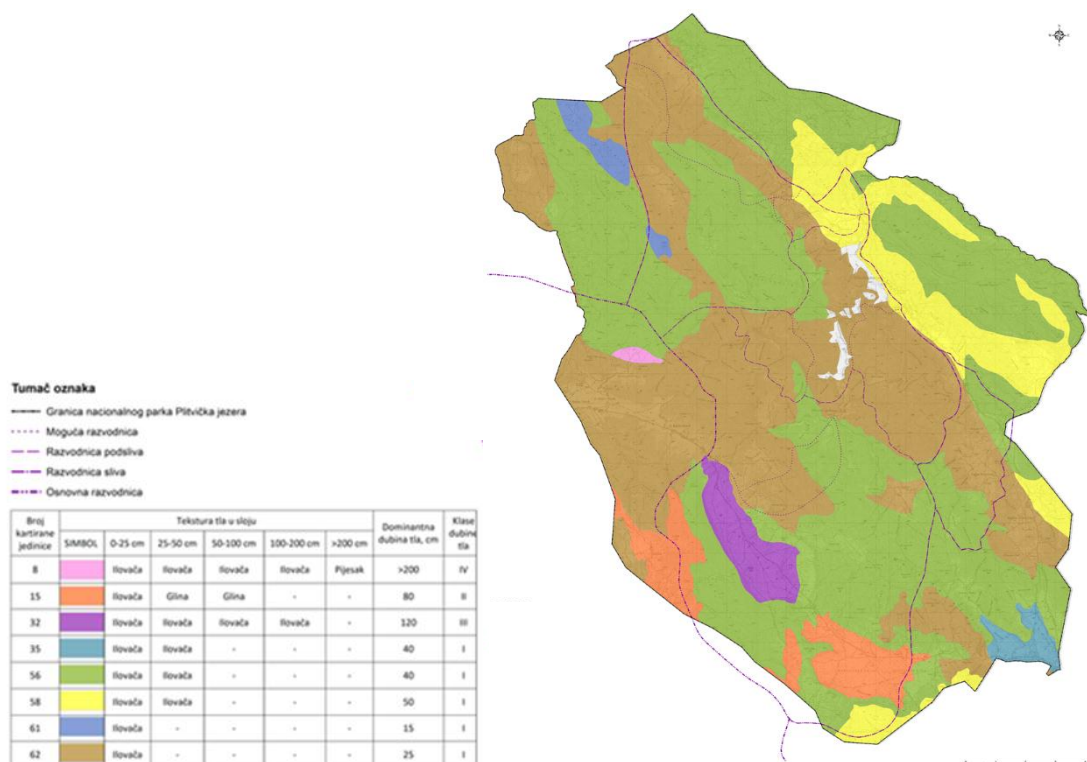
Tumač oznaka

Granica nacionalnog parka Plitvička jezera
Moguća razvodnica
Razvodnica podsliva
Razvodnica sliva
Osnovna razvodnica

| Broj kartirane jedinice | SIMBOL | 0-25 cm | 25-50 cm | 50-100 cm | 100-200 cm | >200 cm | Dominantna dubina tla, cm | Klase dubine tla |
|---|---|---|---|---|---|---|---|---|
| 8 | | Ilovača | Ilovača | Ilovača | Ilovača | Pijesak | >200 | IV |
| 15 | | Ilovača | Glina | Glina | - | - | 80 | II |
| 32 | | Ilovača | Ilovača | Ilovača | Ilovača | - | 120 | III |
| 35 | | Ilovača | Ilovača | - | - | - | 40 | I |
| 56 | | Ilovača | Ilovača | - | - | - | 40 | I |
| 58 | | Ilovača | Ilovača | - | - | - | 50 | I |
| 61 | | Ilovača | - | - | - | - | 15 | I |
| 62 | | Ilovača | - | - | - | - | 25 | I |